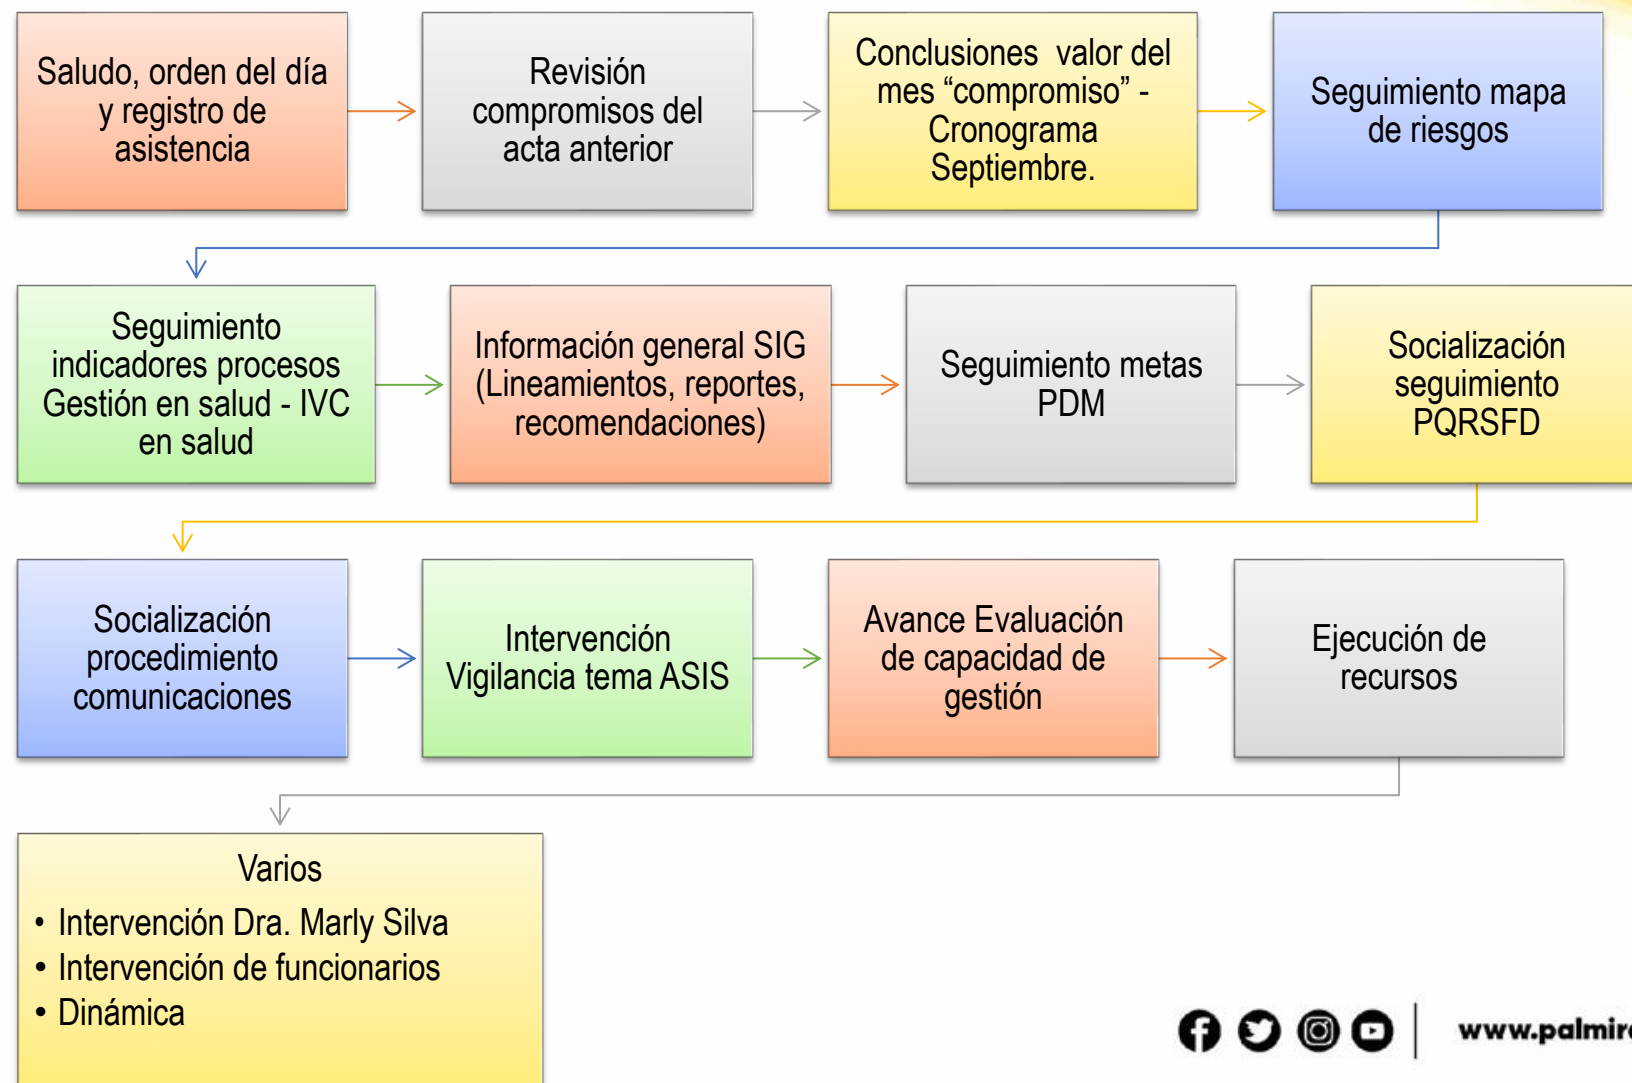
Saludo, orden del día y registro de asistencia

Revisión compromisos del acta anterior

Conclusiones valor del mes “compromiso” - Cronograma Septiembre.

Seguimiento mapa de riesgos

Seguimiento indicadores procesos Gestión en salud - IVC en salud

Información general SIG (Lineamientos, reportes, recomendaciones)

Seguimiento metas PDM

Socialización seguimiento PQRSFD

Socialización procedimiento comunicaciones

Intervención Vigilancia tema ASIS

Avance Evaluación de capacidad de gestión

Ejecución de recursos

Varios
• Intervención Dra. Marly Silva
• Intervención de funcionarios
• Dinámica

www.palmir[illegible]